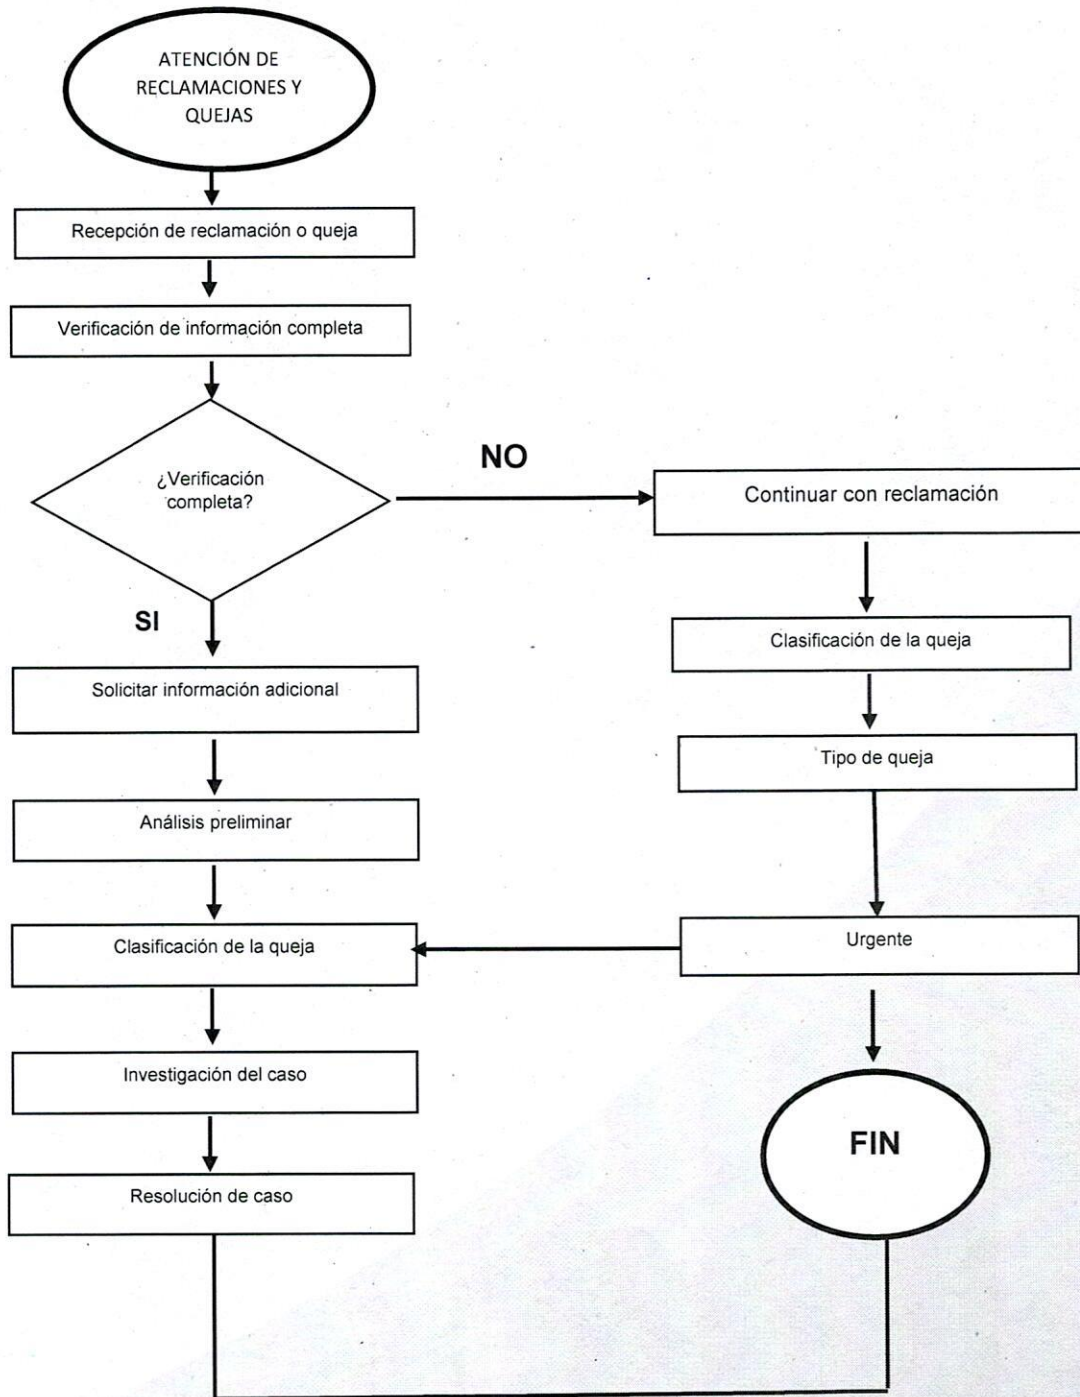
ATENCIÓN DE RECLAMACIONES Y QUEJAS

Recepción de reclamación o queja

Verificación de información completa

¿Verificación completa?

NO

Continuar con reclamación

SI

Clasificación de la queja

Solicitar información adicional

Tipo de queja

Análisis preliminar

Clasificación de la queja

Urgente

Investigación del caso

FIN

Resolución de caso